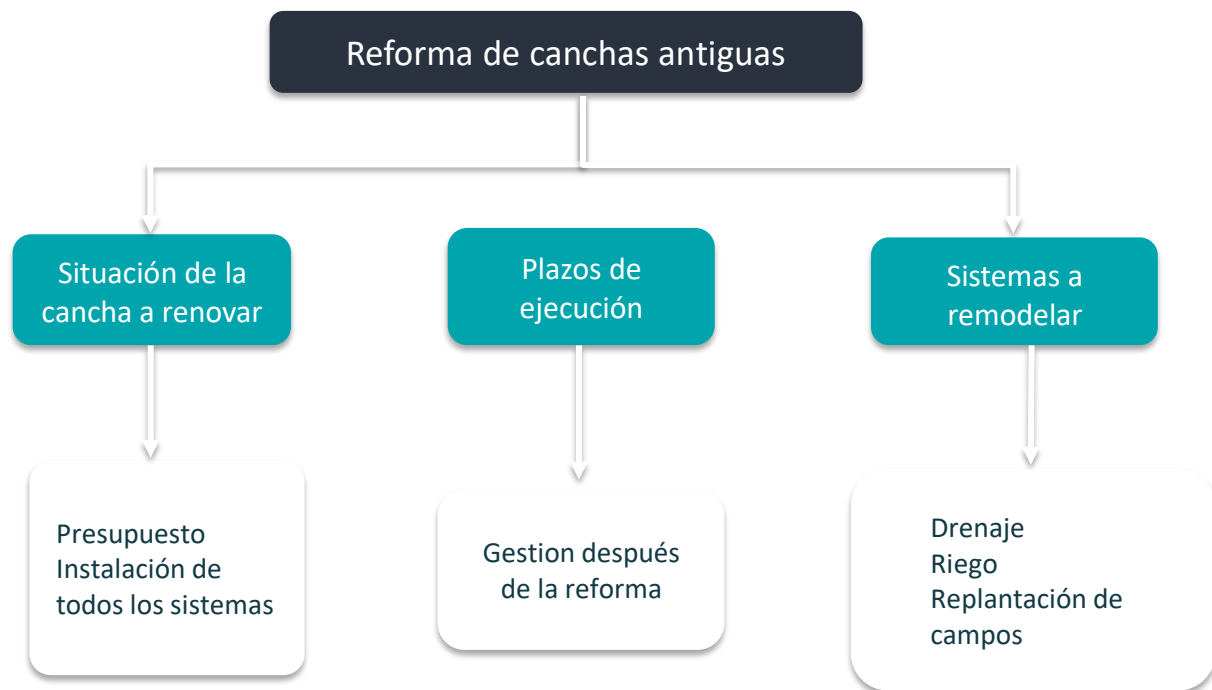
Reforma de canchas antiguas

Situación de la cancha a renovar

Presupuesto
Instalación de todos los sistemas

Plazos de ejecución

Gestion después de la reforma

Sistemas a remodelar

Drenaje
Riego
Replantación de campos